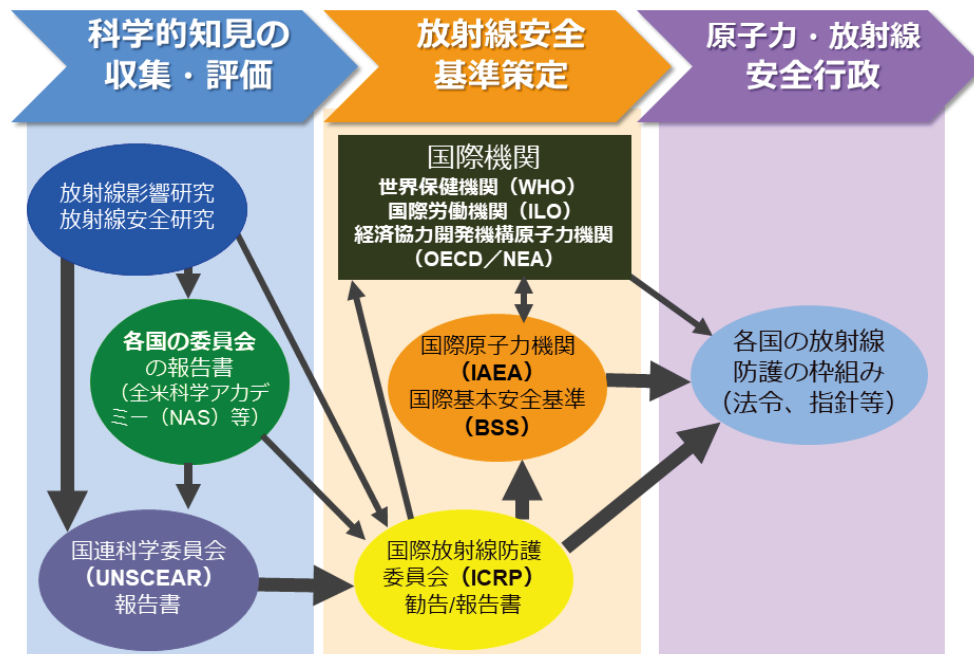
科学的知見の収集・評価

放射線安全基準策定

原子力・放射線安全行政

放射線影響研究
放射線安全研究

各国の委員会
の報告書
（全米科学アカデミー（NAS）等）

国連科学委員会
（UNSCEAR）
報告書

国際機関
世界保健機関（WHO）
国際労働機関（ILO）
経済協力開発機構原子力機関
（OECD／NEA）

国際原子力機関
（IAEA）
国際基本安全基準
（BSS）

国際放射線防護
委員会（ICRP）
勧告/報告書

各国の放射線
防護の枠組み
（法令、指針等）